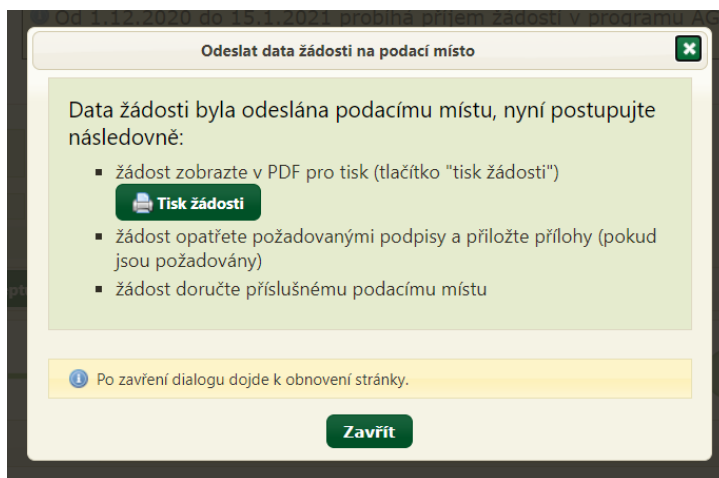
Od 1.12.2020 do 15.1.2021 probíhá příjem žádostí v programu AG

Odeslat data žádosti na podací místo

Data žádosti byla odeslána podacímu místu, nyní postupujte následovně:

- žádost zobrazte v PDF pro tisk (tlačítko "tisk žádosti")
Tisk žádosti
- žádost opatřete požadovanými podpisy a přiložte přílohy (pokud jsou požadovány)
- žádost doručte příslušnému podacímu místu

Po zavření dialogu dojde k obnovení stránky.

Zavřít